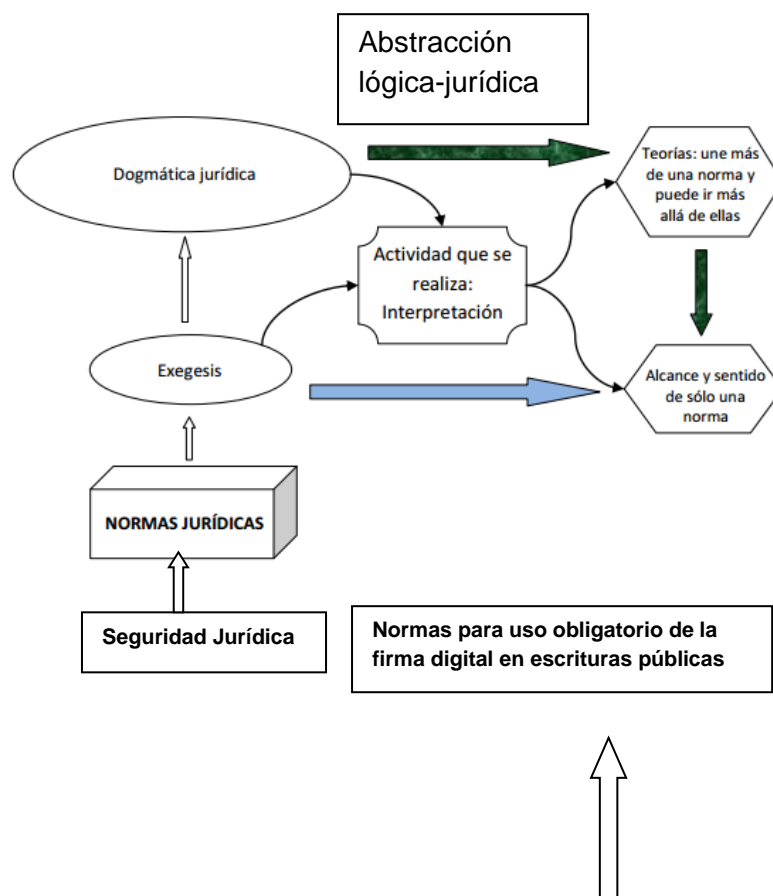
Abstracción lógica-jurídica

Dogmática jurídica

Teorías: une más de una norma y puede ir más allá de ellas

Actividad que se realiza: Interpretación

Exegesis

Alcance y sentido de sólo una norma

NORMAS JURÍDICAS

Seguridad Jurídica

Normas para uso obligatorio de la firma digital en escrituras públicas